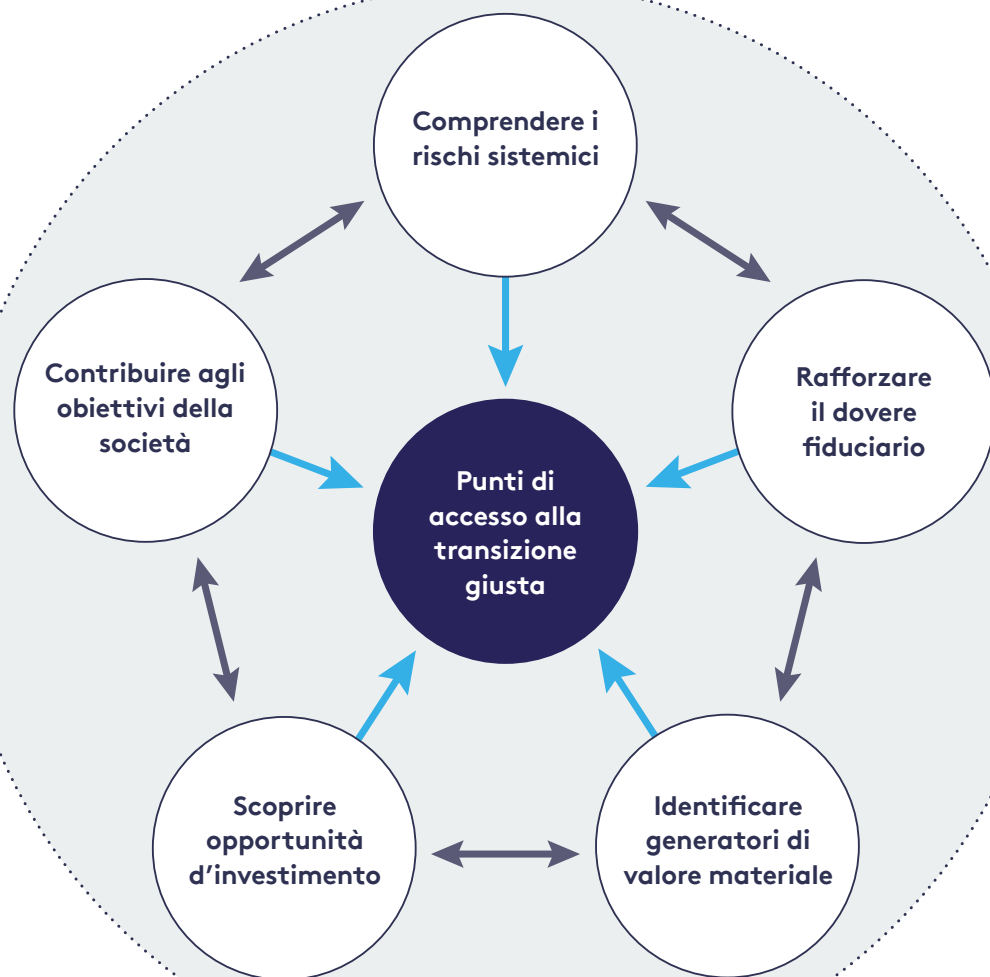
Comprendere i rischi sistemici

Contribuire agli obiettivi della società

Rafforzare il dovere fiduciario

Punti di accesso alla transizione giusta

Scoprire opportunità d’investimento

Identificare generatori di valore materiale